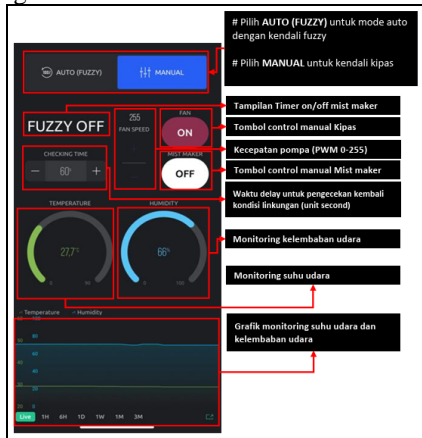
# Pilih **AUTO (FUZZY)** untuk mode auto dengan kendali fuzzy

# Pilih **MANUAL** untuk kendali kipas

AUTO (FUZZY)
MANUAL

Tampilan Timer on/off mist maker

FUZZY OFF
255
FAN SPEED
FAN
ON

Tombol control manual Kipas

Kecepatan pompa (PWM 0-255)

CHECKING TIME
−
60
+
MIST MAKER
OFF

Tombol control manual Mist maker

Waktu delay untuk pengecekan kembali kondisi linkungan (unit second)

TEMPERATURE
27,7°
0
50
HUMIDITY
66%
0
100

Monitoring kelembaban udara

Monitoring suhu udara

Temperature
Humidity

Grafik monitoring suhu udara dan kelembaban udara

80
60
40
20
0

Live
1H
6H
1D
1W
1M
3M